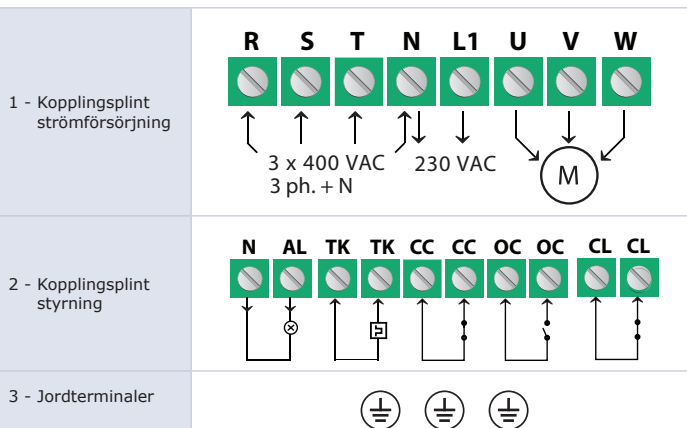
| | |
|---|---|
| 1 - Kopplingsplint strömförsörjning | R S T N L1 U V W<br>3 x 400 VAC<br>3 ph. + N<br>230 VAC<br>M |
| 2 - Kopplingsplint styrning | N AL TK TK CC CC OC OC CL CL |
| 3 - Jordterminaler | |